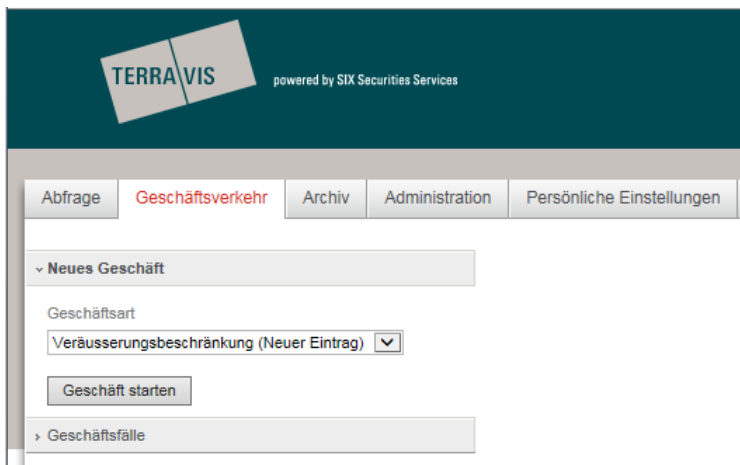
TERRA VIS

powered by SIX Securities Services

Abfrage | Geschäftsverkehr | Archiv | Administration | Persönliche Einstellungen

⌄ Neues Geschäft

Geschäftsart

Veräusserungsbeschränkung (Neuer Eintrag)

Geschäft starten

› Geschäftsfälle